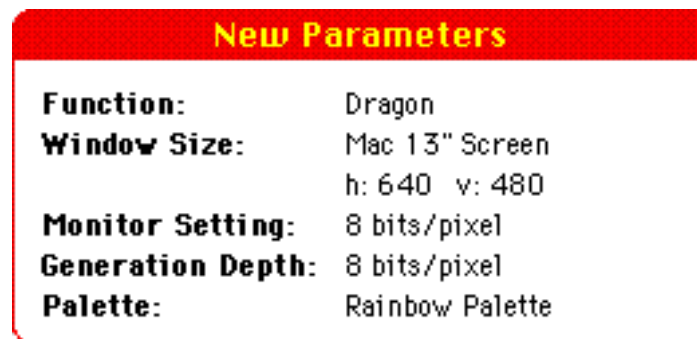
New Parameters

| Function: | Dragon |
|---|---|
| Window Size: | Mac 13" Screen |
| | h: 640 v: 480 |
| Monitor Setting: | 8 bits/pixel |
| Generation Depth: | 8 bits/pixel |
| Palette: | Rainbow Palette |